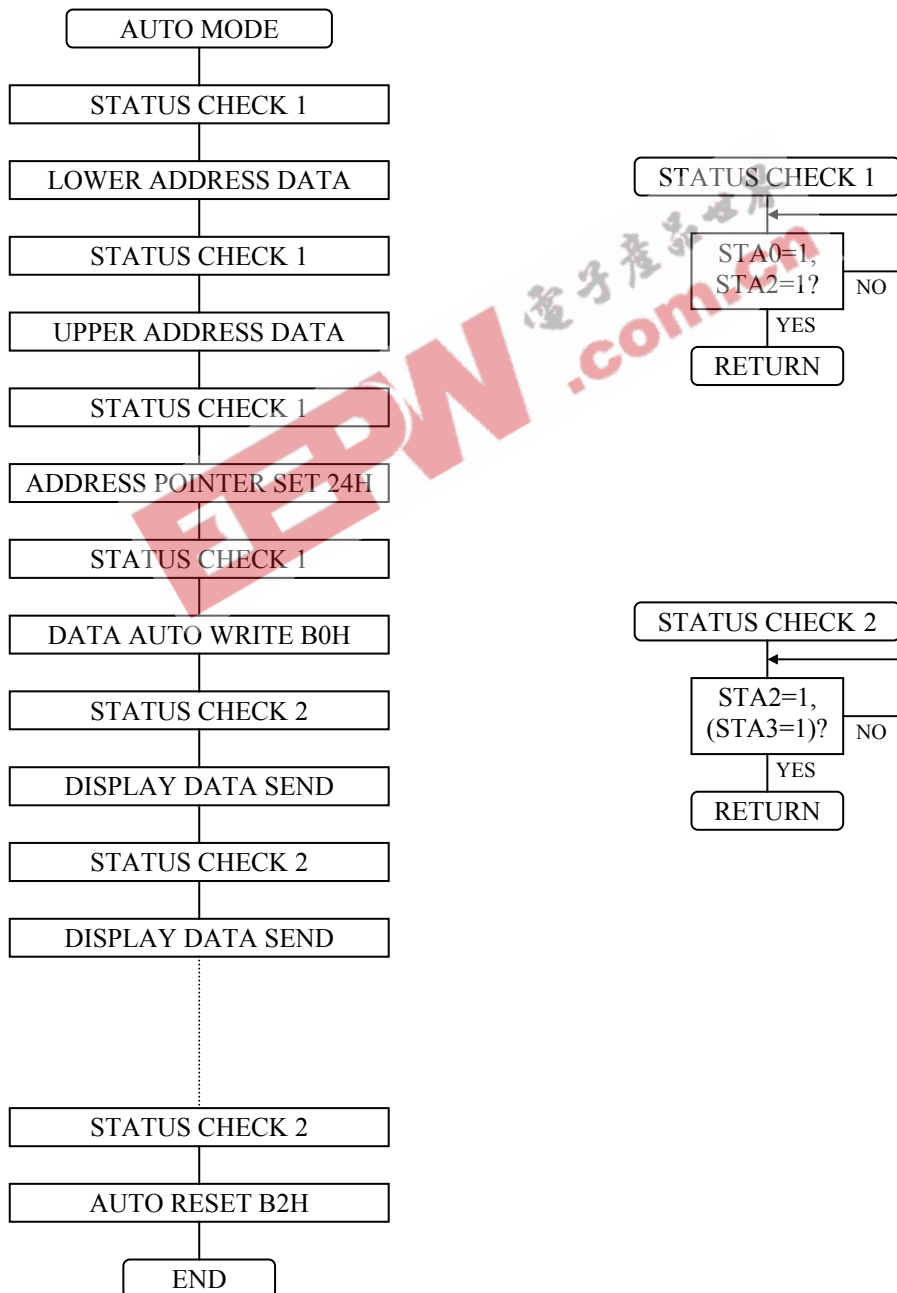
AUTO MODE

STATUS CHECK 1

LOWER ADDRESS DATA

STATUS CHECK 1

UPPER ADDRESS DATA

STATUS CHECK 1

ADDRESS POINTER SET 24H

STATUS CHECK 1

DATA AUTO WRITE B0H

STATUS CHECK 2

DISPLAY DATA SEND

STATUS CHECK 2

DISPLAY DATA SEND

STATUS CHECK 2

AUTO RESET B2H

END

STATUS CHECK 1

STA0=1, STA2=1?

NO

YES

RETURN

STATUS CHECK 2

STA2=1, (STA3=1)?

NO

YES

RETURN

EEPW 电子产品世界 .com.cn